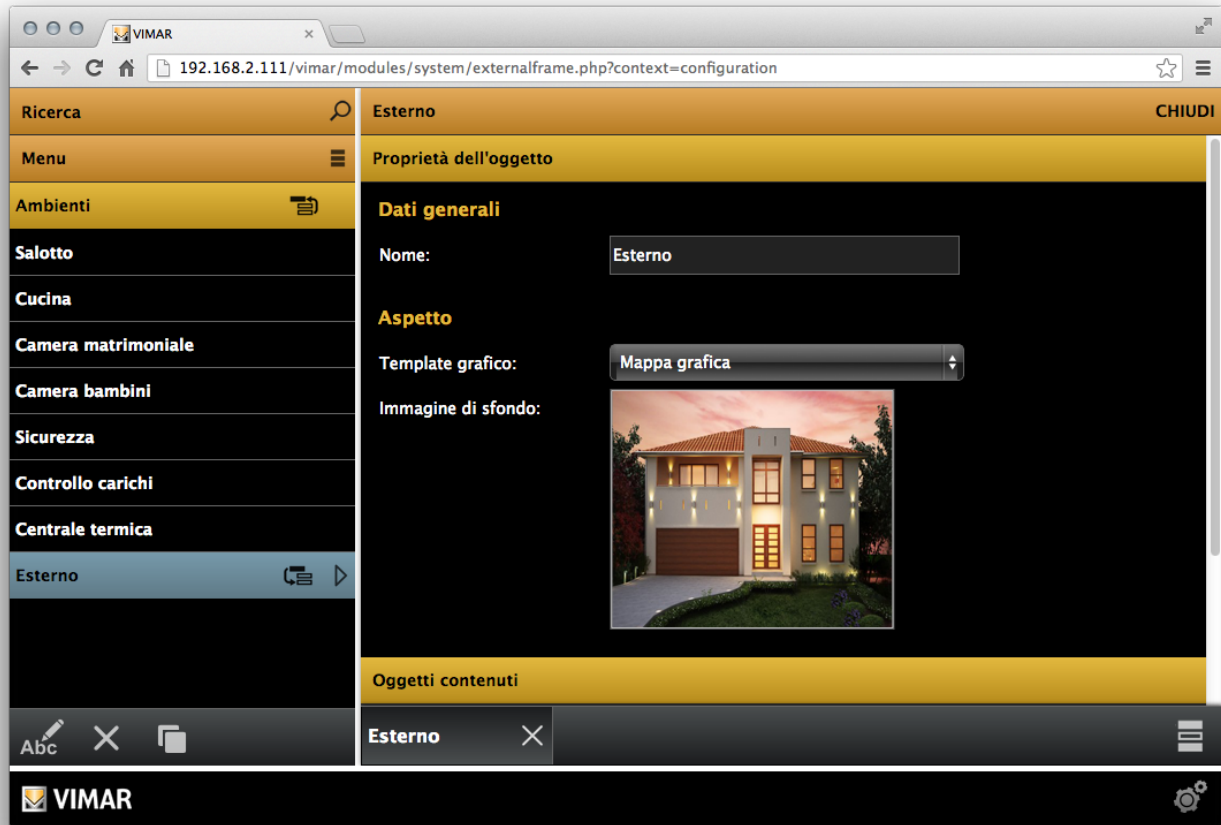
VIMAR

192.168.2.111/vimar/modules/system/externalframe.php?context=configuration

Ricerca

Menu

Ambienti

Salotto

Cucina

Camera matrimoniale

Camera bambini

Sicurezza

Controllo carichi

Centrale termica

Esterno

Abc

Esterno

CHIUDI

Proprietà dell'oggetto

Dati generali

Nome: Esterno

Aspetto

Template grafico: Mappa grafica

Immagine di sfondo:

Oggetti contenuti

Esterno

VIMAR